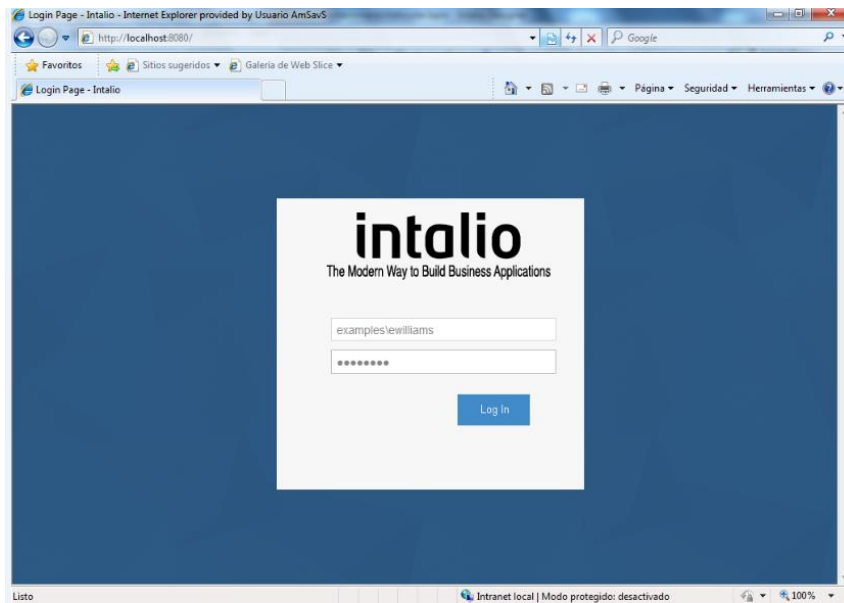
Login Page - Intalio - Internet Explorer provided by Usuario AmSavS

http://localhost:8080/

Google

Favoritos

Sitios sugeridos ▾

Galería de Web Slice ▾

Login Page - Intalio

Página ▾ Seguridad ▾ Herramientas ▾

intalio

The Modern Way to Build Business Applications

examples\ewilliams

••••••••

Log In

Listo

Intranet local | Modo protegido: desactivado

100%